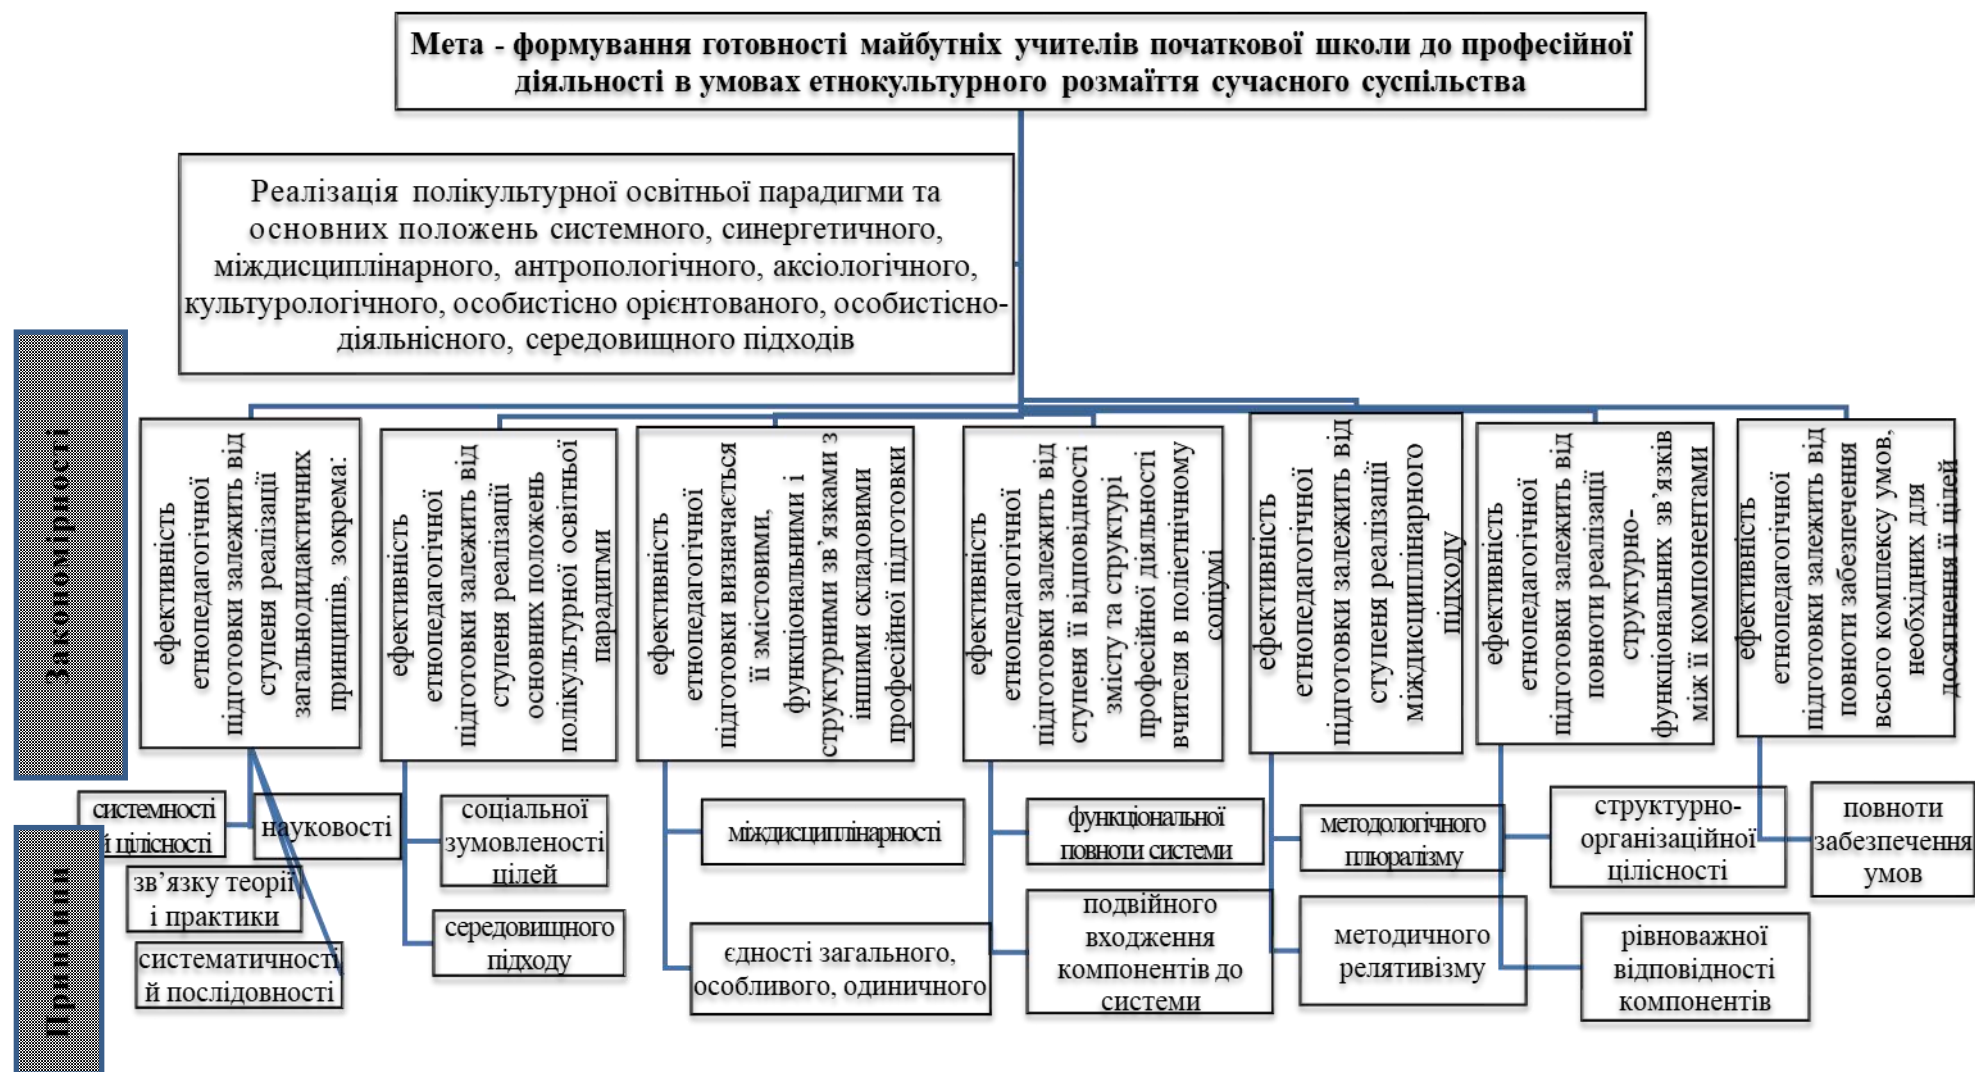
Мета - формування готовності майбутніх учителів початкової школи до професійної діяльності в умовах етнокультурного розмаїття сучасного суспільства

Реалізація полікультурної освітньої парадигми та основних положень системного, синергетичного, міждисциплінарного, антропологічного, аксіологічного, культурологічного, особистісно орієнтованого, особистісно-діяльнісного, середовищного підходів

Закономірності

ефективність етнопедагогічної підготовки залежить від ступеня реалізації загальнодидактичних принципів, зокрема:

ефективність етнопедагогічної підготовки залежить від ступеня реалізації основних положень полікультурної освітньої парадигми

ефективність етнопедагогічної підготовки визначається її змістовими, функціональними і структурними зв'язками з іншими складовими професійної підготовки

ефективність етнопедагогічної підготовки залежить від ступеня її відповідності змісту та структурі професійної діяльності вчителя в поліетнічному соціумі

ефективність етнопедагогічної підготовки залежить від ступеня реалізації міждисциплінарного підходу

ефективність етнопедагогічної підготовки залежить від повноти реалізації структурно-функціональних зв'язків між її компонентами

ефективність етнопедагогічної підготовки залежить від повноти забезпечення всього комплексу умов, необхідних для досягнення її цілей

Принципи

системності і цілісності

науковості

зв'язку теорії і практики

систематичності й послідовності

соціальної зумовленості цілей

середовищного підходу

міждисциплінарності

єдності загального, особливого, одиничного

функціональної повноти системи

подвійного входження компонентів до системи

методологічного плюралізму

методичного релятивізму

структурно-організаційної цілісності

рівноважної відповідності компонентів

повноти забезпечення умов